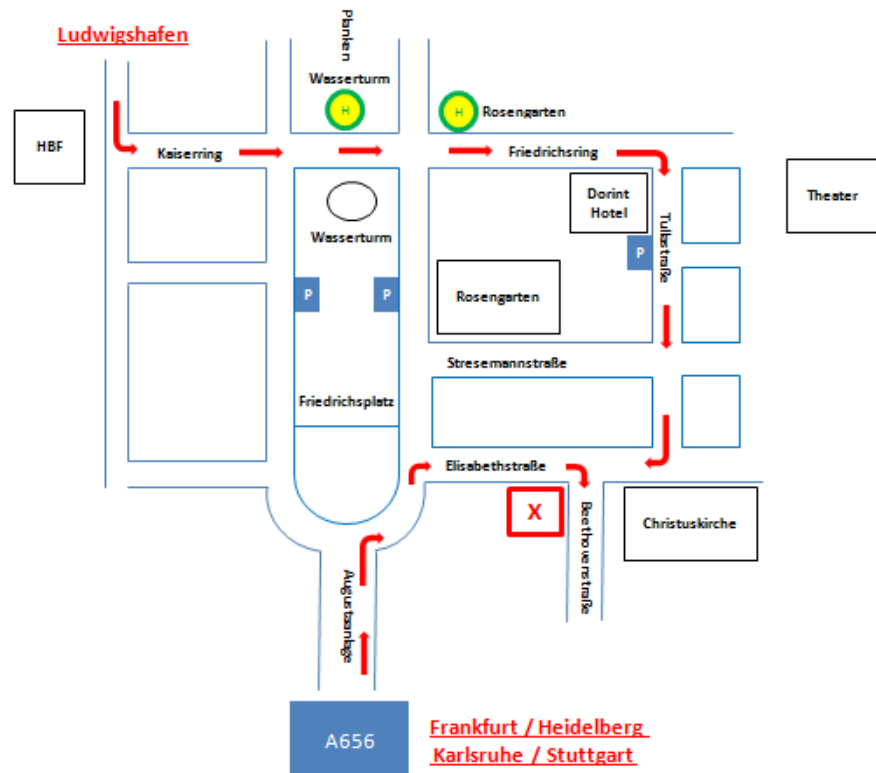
Ludwigshafen

Planken

Wasserturm

H

H

Rosengarten

HBF

Kaiserring

Friedrichsring

Dorint Hotel

Theater

Wasserturm

Tullastraße

P

P

P

Rosengarten

Stresemannstraße

Friedrichsplatz

Elisabethstraße

X

Beethovenstraße

Christuskirche

Augustaanlage

A656

Frankfurt / Heidelberg
Karlsruhe / Stuttgart